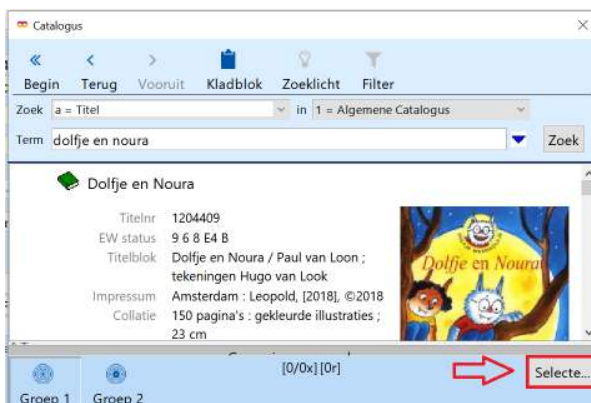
Catalogus

Begin Terug Vooruit Kladblok Zoeklicht Filter

Zoek a = Titel in 1 = Algemene Catalogus

Term dolfje en noura Zoek

Dolfje en Noura

Titelnr 1204409
EW status 9 6 8 E4 B
Titelblok Dolfje en Noura / Paul van Loon ; tekeningen Hugo van Look
Impressum Amsterdam : Leopold, [2018], ©2018
Collatie 150 pagina's : gekleurde illustraties ; 23 cm

Dolfje en Noura

[0/0x] [0r]

Groep 1 Groep 2

Selecte...